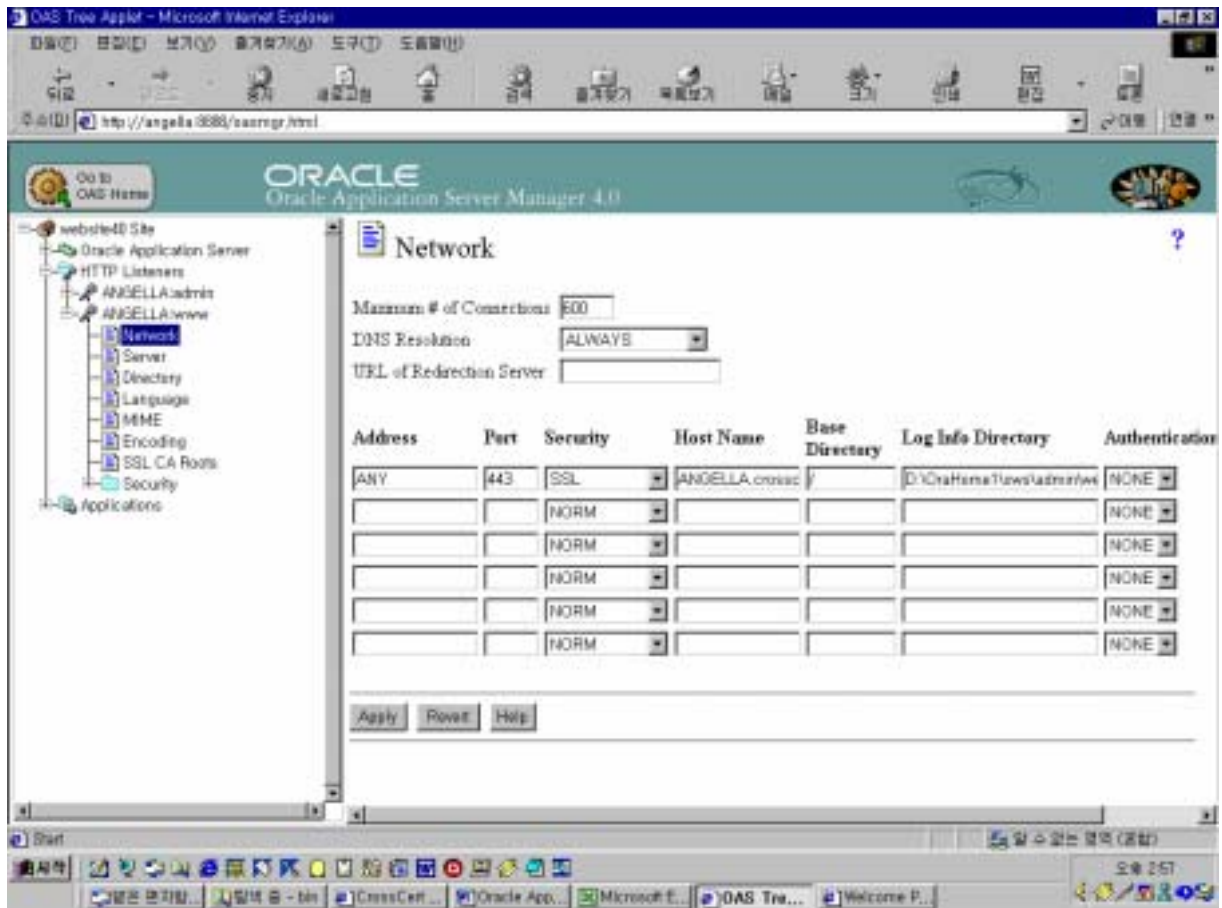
OAS Tree Applet - Microsoft Internet Explorer

파일(F) 편집(E) 보기(V) 즐겨찾기(A) 도구(T) 도움말(H)

뒤로 앞으로 중지 새로고침 홈 검색 즐겨찾기 목록보기 메일 크기 인쇄 편집 토론

주소(D) http://angella:8888/oasmgr.html

이동 연결

Go to OAS Home

ORACLE
Oracle Application Server Manager 4.0

website40 Site
Oracle Application Server
HTTP Listeners
ANGELLA:admin
ANGELLA:www
Network
Server
Directory
Language
MIME
Encoding
SSL CA Roots
Security
Applications

Network

?

Maximum # of Connections 600
DNS Resolution ALWAYS
URL of Redirection Server

| Address | Port | Security | Host Name | Base Directory | Log Info Directory | Authentication |
|---|---|---|---|---|---|---|
| ANY | 443 | SSL | ANGELLA.crosssc | / | D:\OraHome1\ows\admin\we | NONE |
| | | NORM | | | | NONE |
| | | NORM | | | | NONE |
| | | NORM | | | | NONE |
| | | NORM | | | | NONE |
| | | NORM | | | | NONE |

Apply Revert Help

Start

알 수 없는 영역 (혼합)

시작

오후 2:57

받은 편지함... 탐색 중 - bin CrossCert... Oracle App... Microsoft E... OAS Tre... Welcome P...